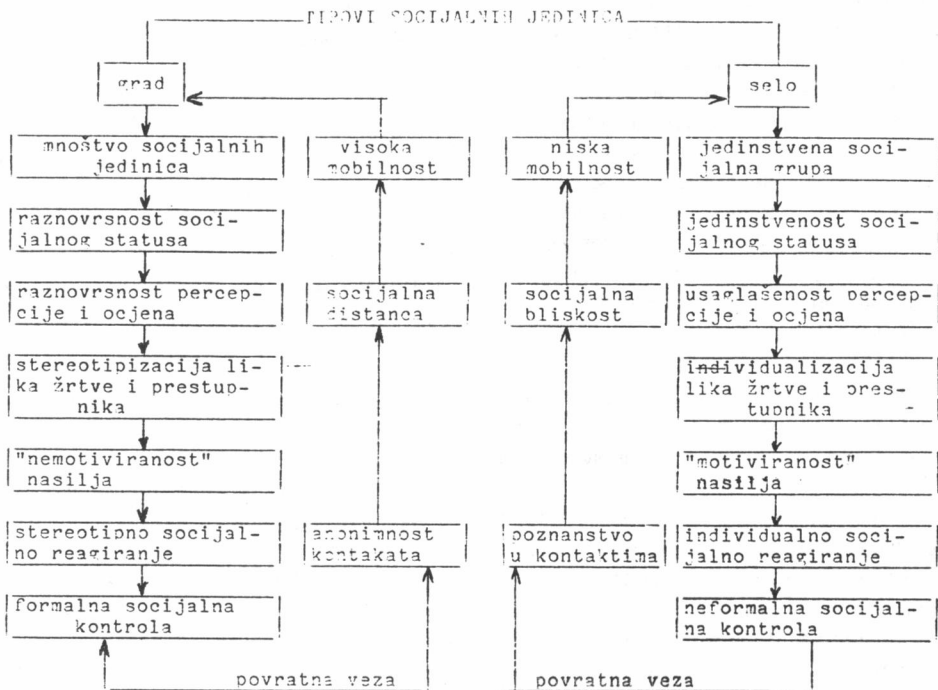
TIPOVI SOCIJALNIH JEDINICA

grad

selo

mnoštvo socijalnih jedinica

raznovrsnost socijalnog statusa

raznovrsnost percepcije i ocjena

stereotipizacija lika žrtve i prestupnika

"nemotiviranost" nasilja

stereotipno socijalno reagiranje

formalna socijalna kontrola

visoka mobilnost

socijalna distanca

anonimnost kontakata

niska mobilnost

socijalna bliskost

poznanstvo u kontaktima

jedinstvena socijalna grupa

jedinstvenost socijalnog statusa

usaglašenost percepcije i ocjena

individualizacija lika žrtve i prestupnika

"motiviranost" nasilja

individualno socijalno reagiranje

neformalna socijalna kontrola

povratna veza

povratna veza